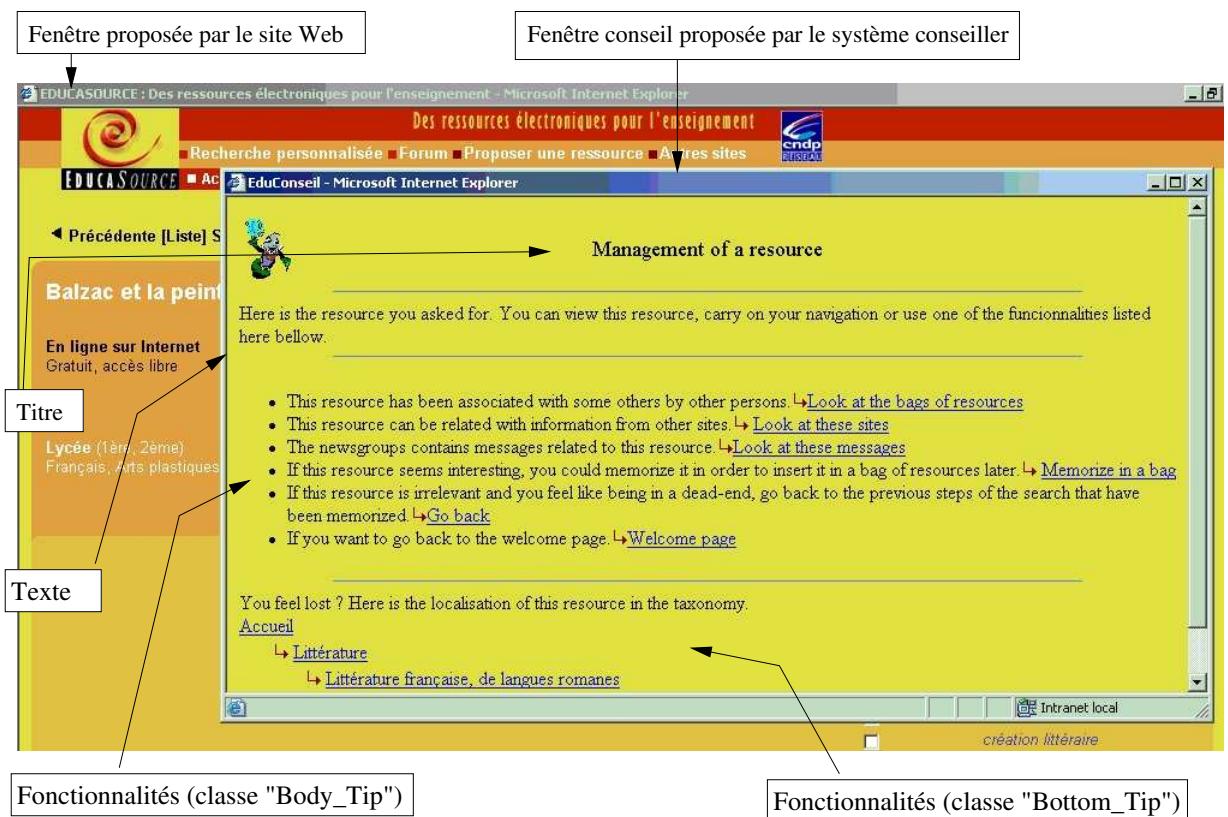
Fenêtre proposée par le site Web

Fenêtre conseil proposée par le système conseiller

EDUCASOURCE : Des ressources électroniques pour l'enseignement - Microsoft Internet Explorer

Des ressources électroniques pour l'enseignement

Recherche personnalisée ■ Forum ■ Proposer une ressource ■ Autres sites

cndp

EDUCASOURCE ■ Ac

◄ Précédente [Liste] S

Balzac et la peint

En ligne sur Internet
Gratuit, accès libre

Lycée (1ère, 2ème)
Français, Arts plastiques

création littéraire

EduConseil - Microsoft Internet Explorer

Management of a resource

Here is the resource you asked for. You can view this resource, carry on your navigation or use one of the funcionnalities listed here bellow.

- This resource has been associated with some others by other persons. Look at the bags of resources
- This resource can be related with information from other sites. Look at these sites
- The newsgroups contains messages related to this resource. Look at these messages
- If this resource seems interesting, you could memorize it in order to insert it in a bag of resources later. Memorize in a bag
- If this resource is irrelevant and you feel like being in a dead-end, go back to the previous steps of the search that have been memorized. Go back
- If you want to go back to the welcome page. Welcome page

You feel lost ? Here is the localisation of this resource in the taxonomy.
Accueil
Littérature
Littérature française, de langues romanes

Intranet local

Titre

Texte

Fonctionnalités (classe "Body_Tip")

Fonctionnalités (classe "Bottom_Tip")